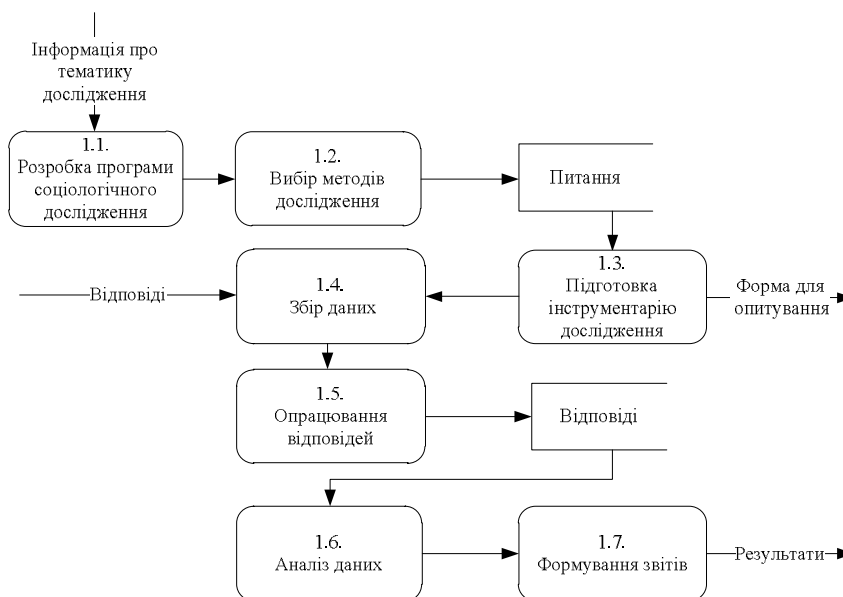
Інформація про тематику дослідження

1.1.
Розробка програми соціологічного дослідження

1.2.
Вибір методів дослідження

Питання

1.3.
Підготовка інструментарію дослідження

Форма для опитування

Відповіді

1.4.
Збір даних

1.5.
Опрацювання відповідей

Відповіді

1.6.
Аналіз даних

1.7.
Формування звітів

Результати